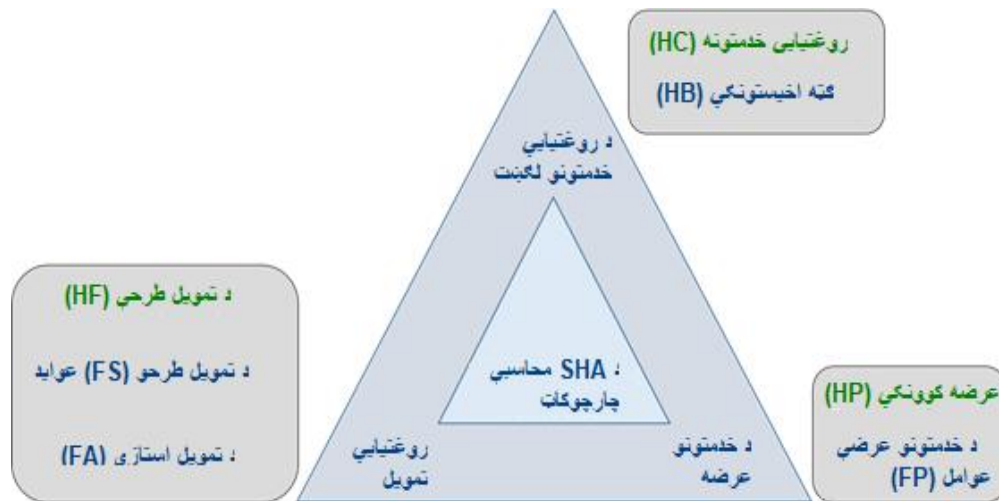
روغتیایی خدمتونه (HC)

ګټه اخیستونکي (HB)

د روغتیایي خدمتونو لګښت

د SHA محاسبي چارچوکات

د تمویل طرحي (HF)

د تمویل طرحو (FS) عواید

د تمویل استازی (FA)

روغتیایي تمویل

د خدمتونو عرضه

عرضه کوونکي (HP)

د خدمتونو عرضي عوامل (FP)